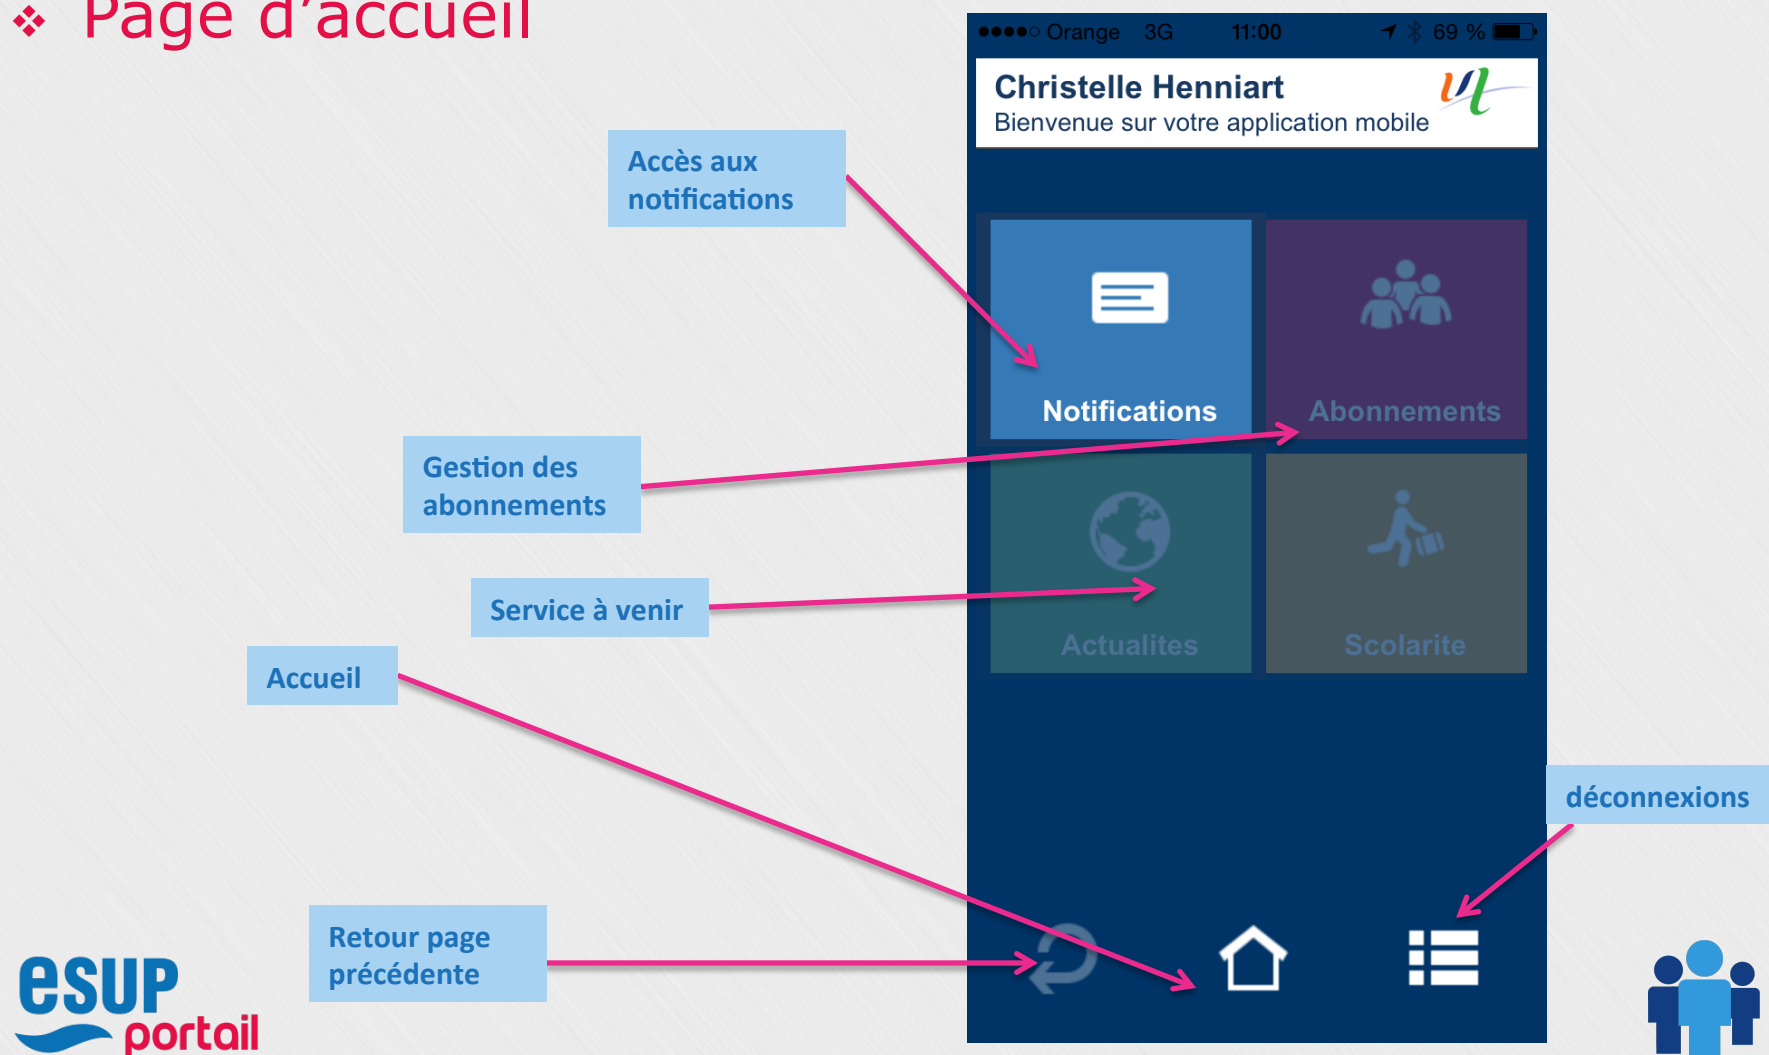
❖ Page d'accueil

●●●●○ Orange 3G 11:00 69 %

Christelle Henniart
Bienvenue sur votre application mobile

Accès aux notifications

Notifications

Abonnements

Gestion des abonnements

Service à venir

Actualites

Scolarite

Accueil

déconnexions

Retour page précédente

esup portail